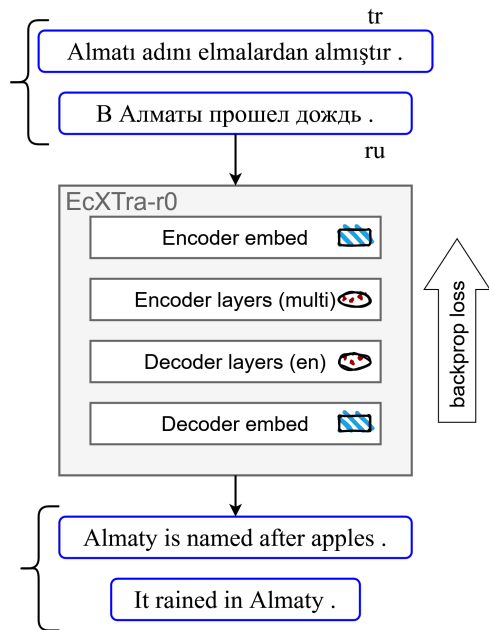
tr
Almatı adını elmalardan almıştır .

В Алматы прошел дождь .
ru

EcXTra-r0
Encoder embed
Encoder layers (multi)
Decoder layers (en)
Decoder embed

backprop loss

Almaty is named after apples .

It rained in Almaty .